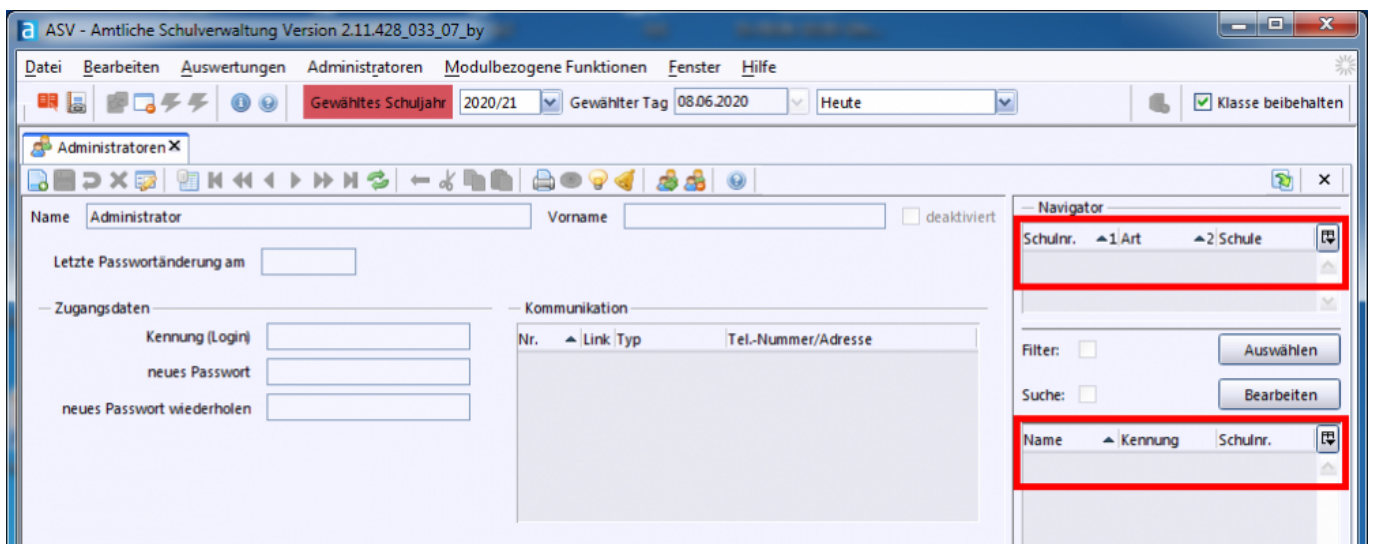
a ASV - Amtliche Schulverwaltung Version 2.11.428_033_07_by

Datei Bearbeiten Auswertungen Administratoren Modulbezogene Funktionen Fenster Hilfe

Gewähltes Schuljahr 2020/21 Gewählter Tag 08.06.2020 Heute Klasse beibehalten

Administratoren ✕

Name Administrator

Vorname

deaktiviert

Letzte Passwortänderung am

Zugangsdaten

Kennung (Login)

neues Passwort

neues Passwort wiederholen

Kommunikation

| Nr. | Link | Typ | Tel.-Nummer/Adresse |
|---|---|---|---|

Navigator

| Schulnr. | 1 Art | 2 Schule |
|---|---|---|

Filter:

Auswählen

Suche:

Bearbeiten

| Name | Kennung | Schulnr. |
|---|---|---|